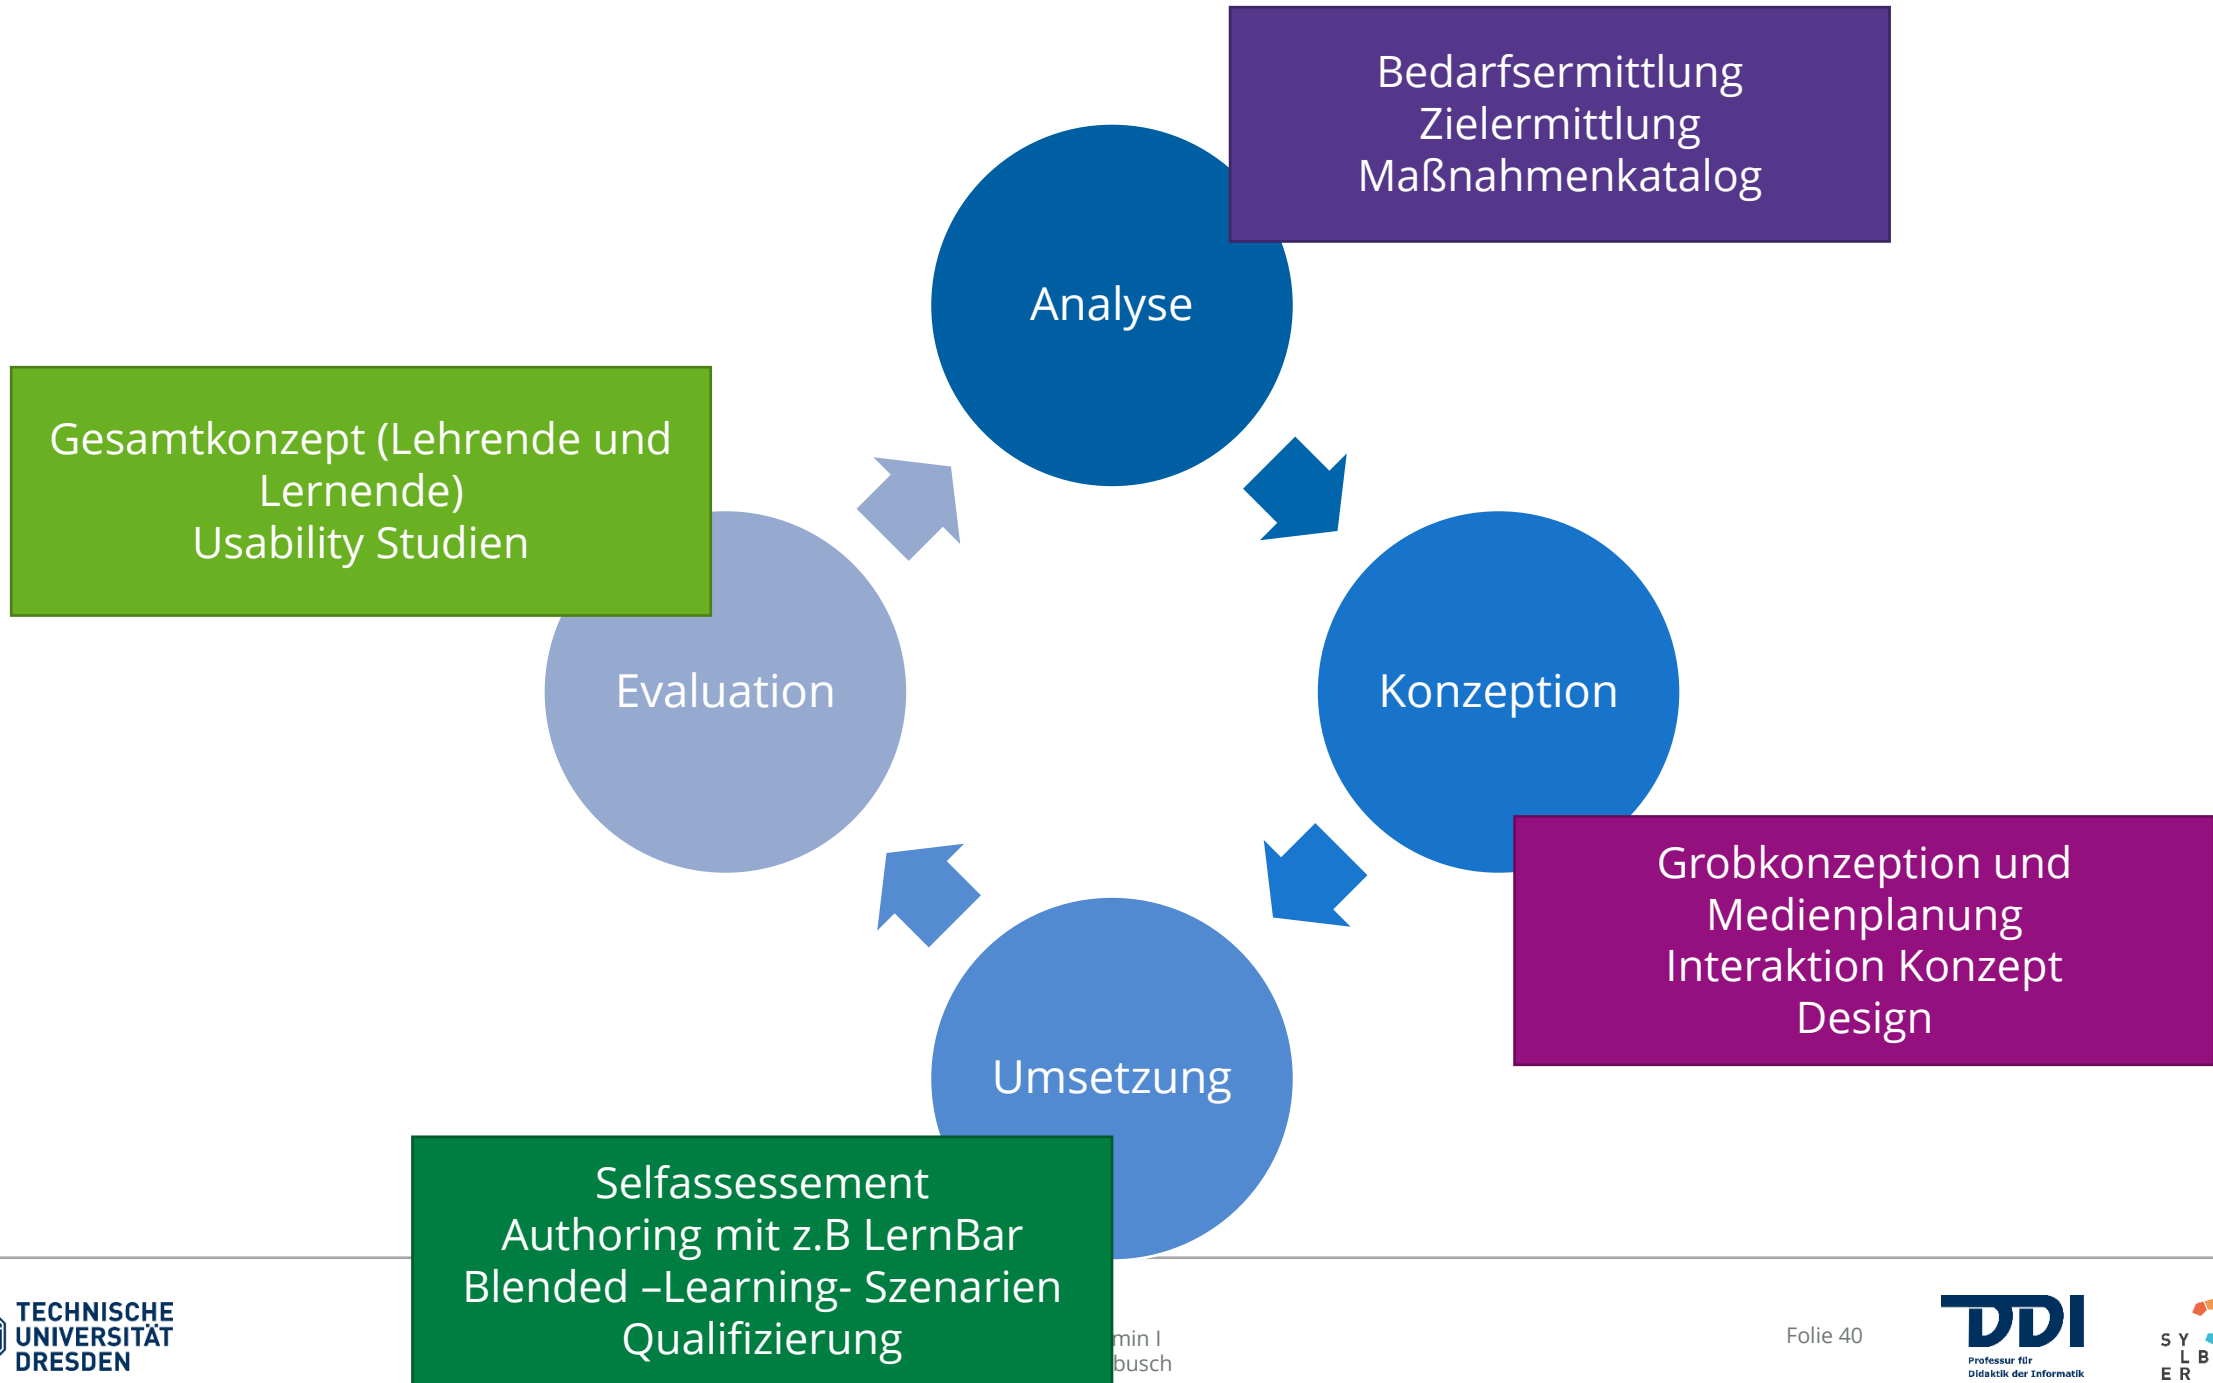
Bedarfsermittlung
Zielermittlung
Maßnahmenkatalog

Analyse

Gesamtkonzept (Lehrende und Lernende)
Usability Studien

Evaluation

Konzeption

Grobkonzeption und Medienplanung
Interaktion Konzept
Design

Umsetzung

Selfassessement
Authoring mit z.B LernBar
Blended –Learning- Szenarien
Qualifizierung

TECHNISCHE UNIVERSITÄT DRESDEN

min I
busch

Folie 40

DDI
Professur für Didaktik der Informatik

S Y L B E R